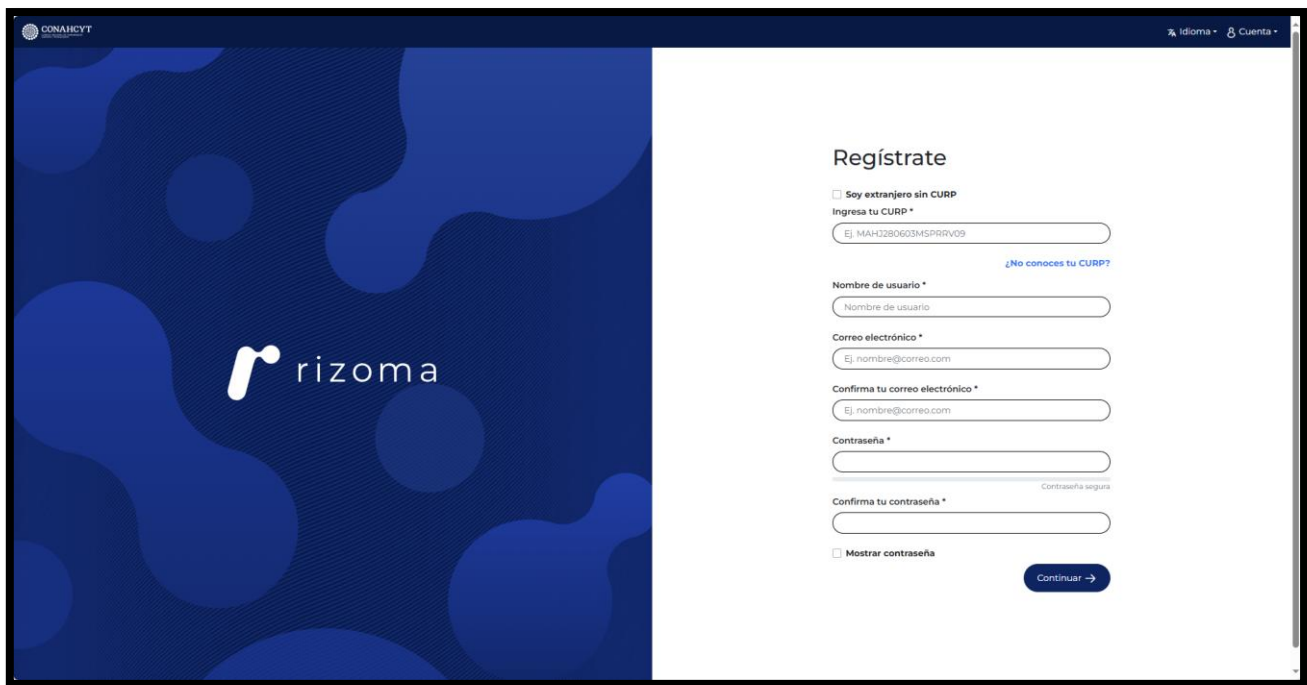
CONAHCYT

Idioma · Cuenta ·

rizoma

Regístrate

Soy extranjero sin CURP

Ingresa tu CURP *

Ej. MAHJ280603MSPRRV09

¿No conoces tu CURP?

Nombre de usuario *

Nombre de usuario

Correo electrónico *

Ej. nombre@correo.com

Confirma tu correo electrónico *

Ej. nombre@correo.com

Contraseña *

Contraseña segura

Confirma tu contraseña *

Mostrar contraseña

Continuar →